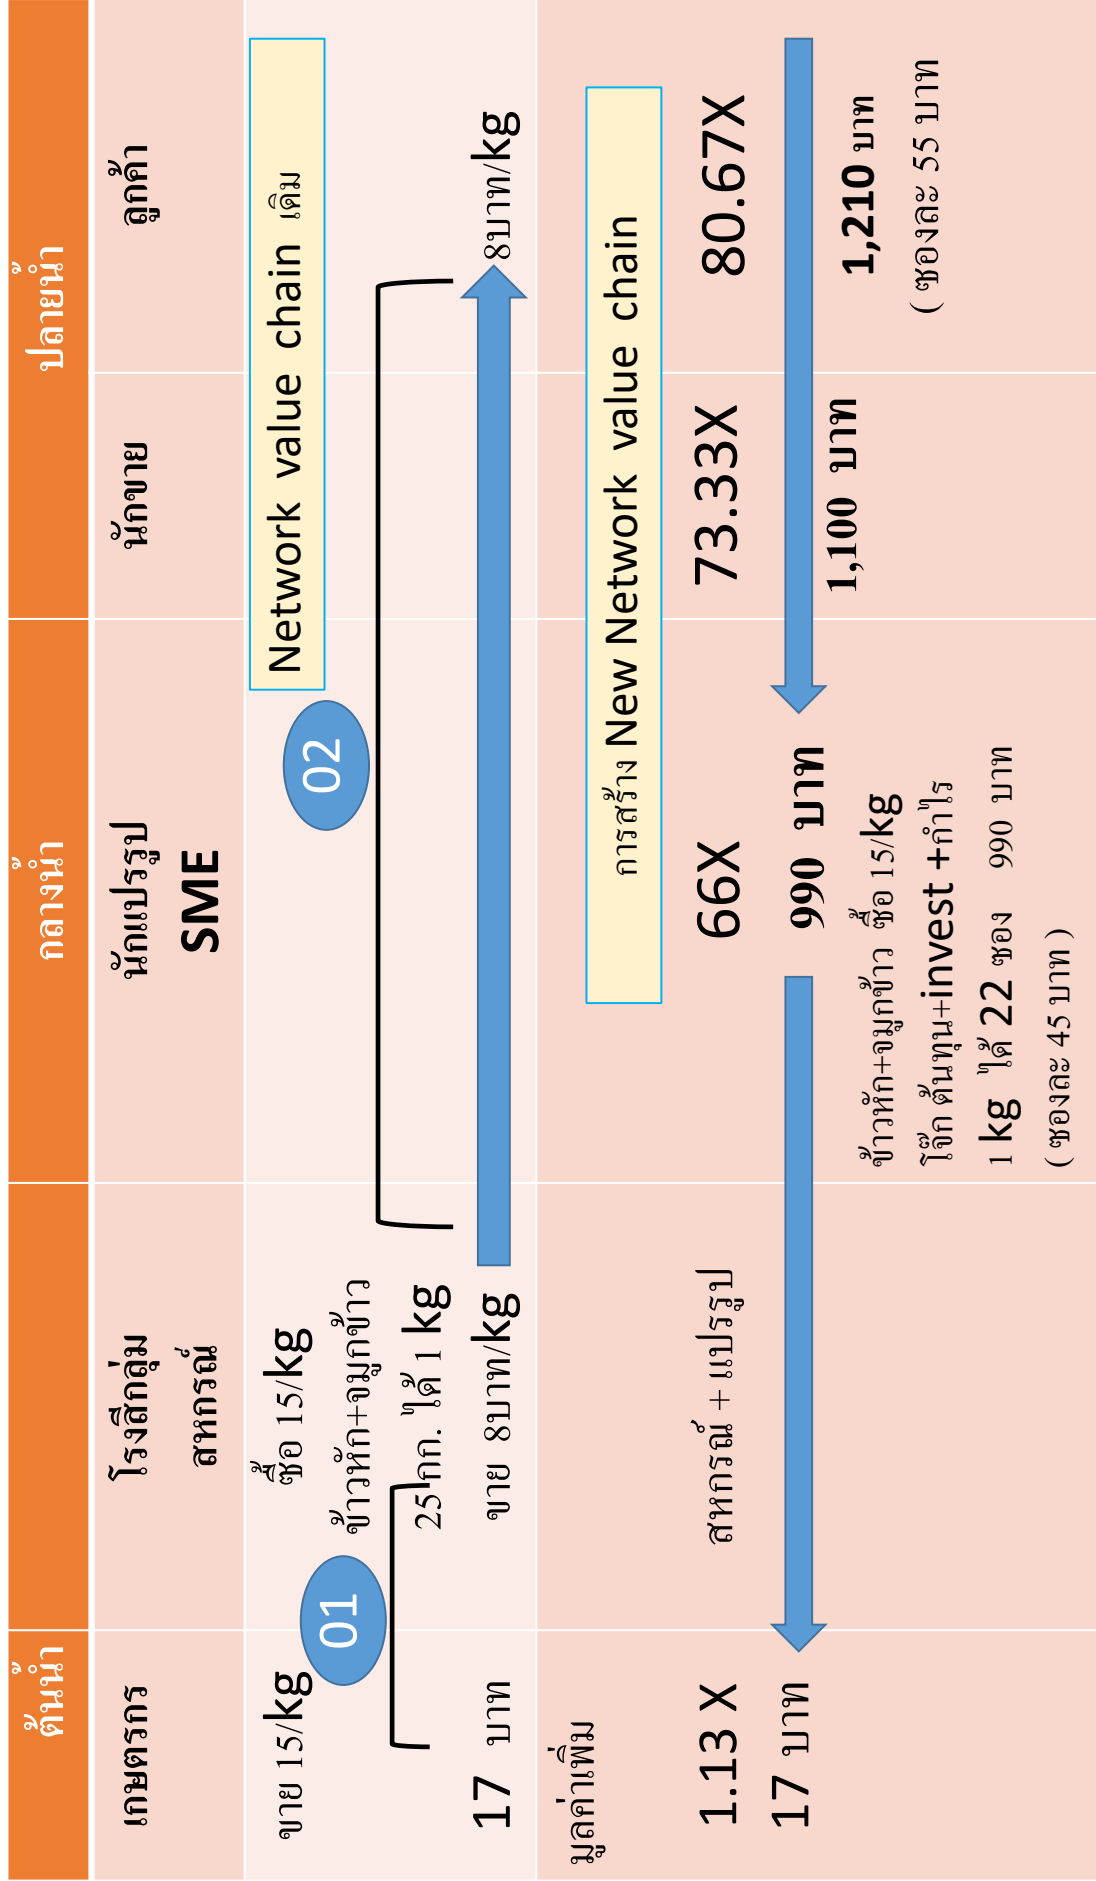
ต้นน้ำ

เกษตรกร

ขาย 15/kg

17 บาท

01

มูลค่าเพิ่ม

1.13 X

17 บาท

โรงสีกลุ่ม สหกรณ์

ซื้อ 15/kg

ข้าวหัก+จมูกข้าว

25กก. ได้ 1 kg

ขาย 8บาท/kg

สหกรณ์ + แปรรูป

กลางน้ำ

นักแปรรูป SME

02

Network value chain เดิม

การสร้าง New Network value chain

66X

990 บาท

ข้าวหัก+จมูกข้าว ซื้อ 15/kg

โจ๊ก ต้นทุน+invest +กำไร

1 kg ได้ 22 ซอง 990 บาท

( ซองละ 45 บาท )

ปลายน้ำ

นักขาย

73.33X

1,100 บาท

ลูกค้า

8บาท/kg

80.67X

1,210 บาท

( ซองละ 55 บาท